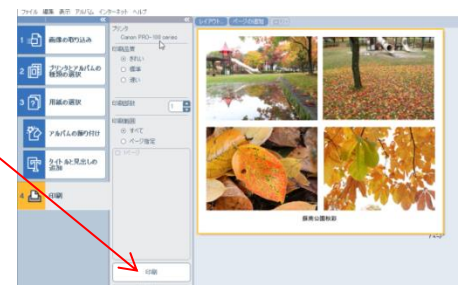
ファイル 編集 表示 アルバム インターネット ヘルプ

1 画像の取り込み
2 プリンタとアルバムの種類の選択
3 用紙の選択
アルバムの飾り付け
タイトルと見出しの追加
4 印刷

プリンタ
Canon PRO-100 series
印刷品質
きれい
標準
速い
印刷部数
1
印刷範囲
すべて
ページ指定
ページ

印刷

レイアウト ページの調整

錦秋公園秋彩